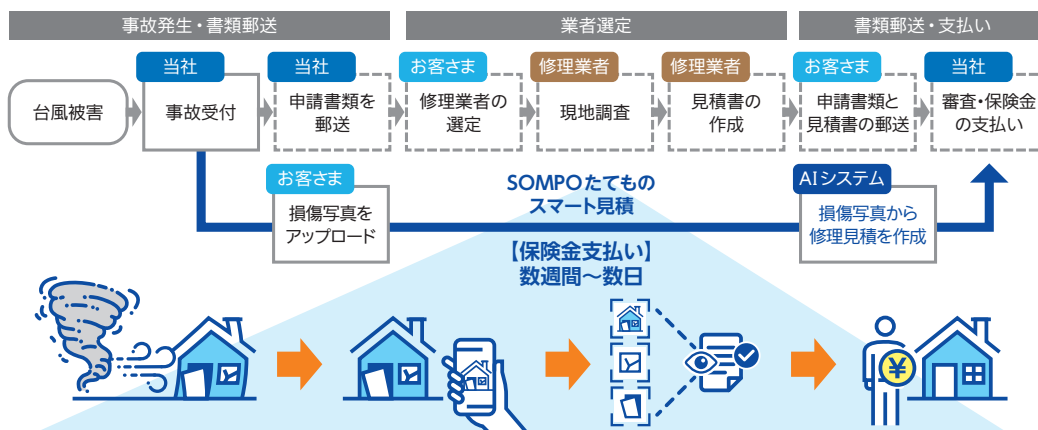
事故発生・書類郵送

業者選定

書類郵送・支払い

台風被害

当社
事故受付

当社
申請書類を郵送

お客さま
修理業者の選定

修理業者
現地調査

修理業者
見積書の作成

お客さま
申請書類と見積書の郵送

当社
審査・保険金の支払い

お客さま
損傷写真をアップロード

SOMPOたてもの
スマート見積

AIシステム
損傷写真から修理見積を作成

【保険金支払い】
数週間～数日

¥